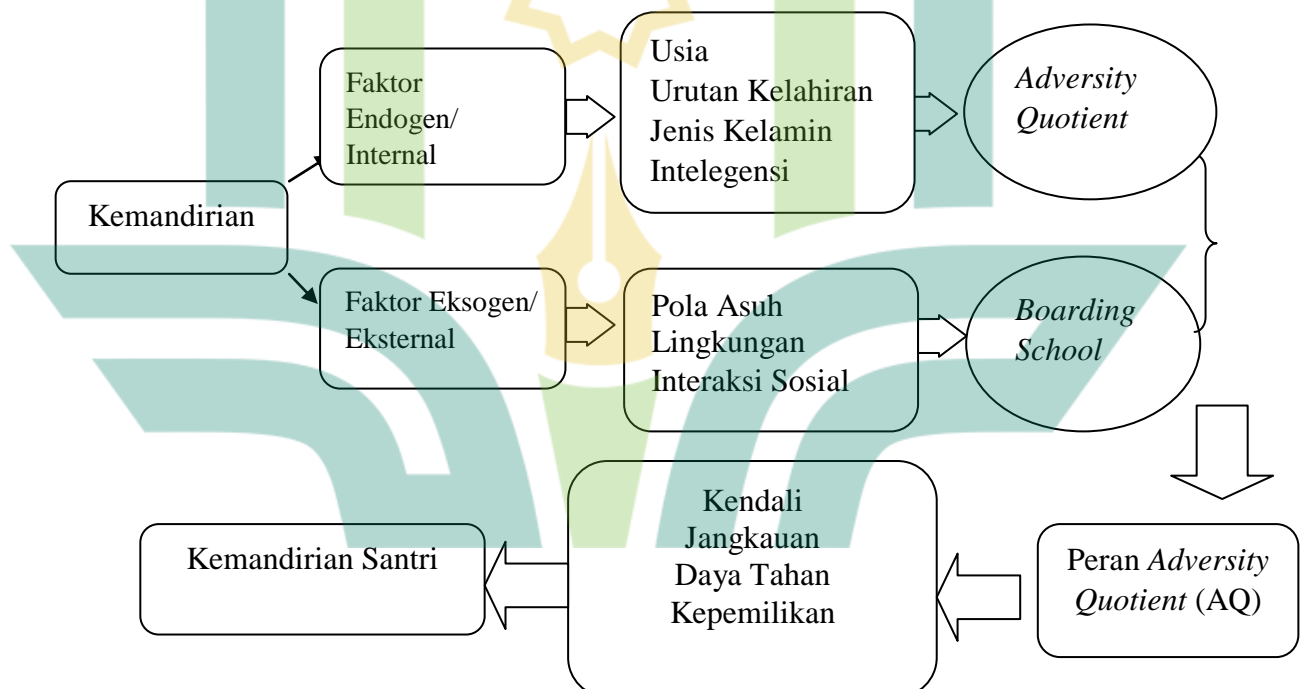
Kemandirian

Faktor Endogen/ Internal

Usia
Urutan Kelahiran
Jenis Kelamin
Intelegensi

Adversity Quotient

Faktor Eksogen/ Eksternal

Pola Asuh
Lingkungan
Interaksi Sosial

Boarding School

Peran Adversity Quotient (AQ)

Kendali
Jangkauan
Daya Tahan
Kepemilikan

Kemandirian Santri